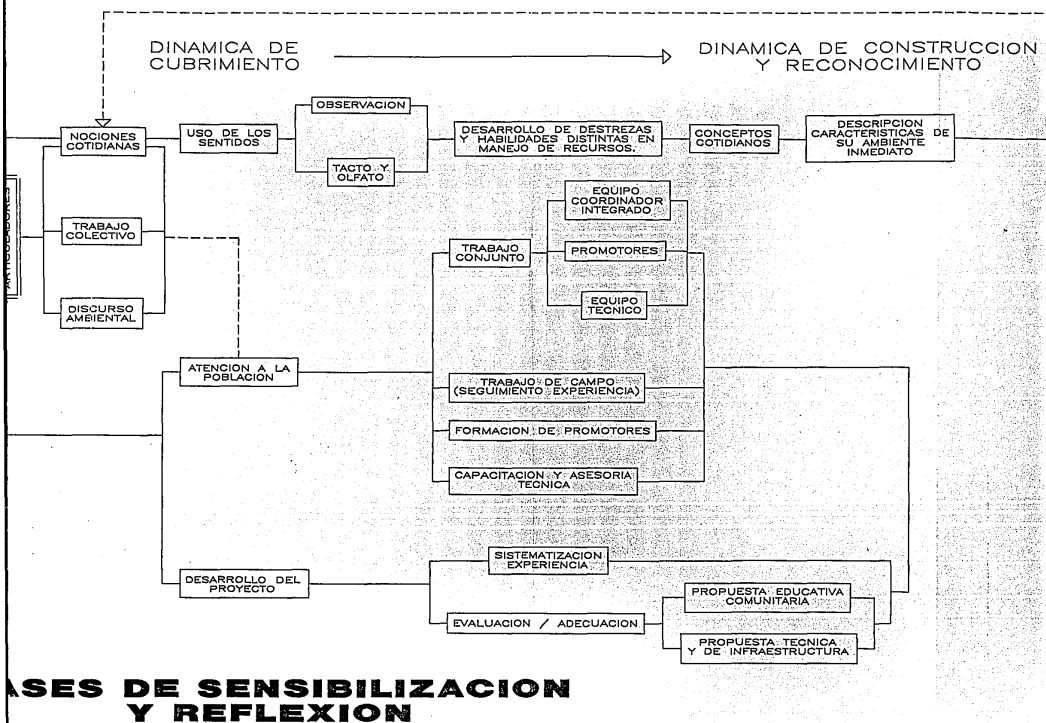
DINAMICA DE CUBRIMIENTO

DINAMICA DE CONSTRUCCION Y RECONOCIMIENTO

NOCIONES COTIDIANAS

USO DE LOS SENTIDOS

OBSERVACION

TACTO Y OLFATO

DESARROLLO DE DESTREZAS Y HABILIDADES DISTINTAS EN MANEJO DE RECURSOS.

CONCEPTOS COTIDIANOS

DESCRIPCION CARACTERISTICAS DE SU AMBIENTE INMEDIATO

ARTICULADORES

TRABAJO COLECTIVO

DISCURSO AMBIENTAL

EQUIPO COORDINADOR INTEGRADO

TRABAJO CONJUNTO

PROMOTORES

EQUIPO TECNICO

ATENCION A LA POBLACION

TRABAJO DE CAMPO (SEGUIMIENTO EXPERIENCIA)

FORMACION DE PROMOTORES

CAPACITACION Y ASESORIA TECNICA

DESARROLLO DEL PROYECTO

SISTEMATIZACION EXPERIENCIA

EVALUACION / ADECUACION

PROPUESTA EDUCATIVA COMUNITARIA

PROPUESTA TECNICA Y DE INFRAESTRUCTURA

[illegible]ASES DE SENSIBILIZACION Y REFLEXION